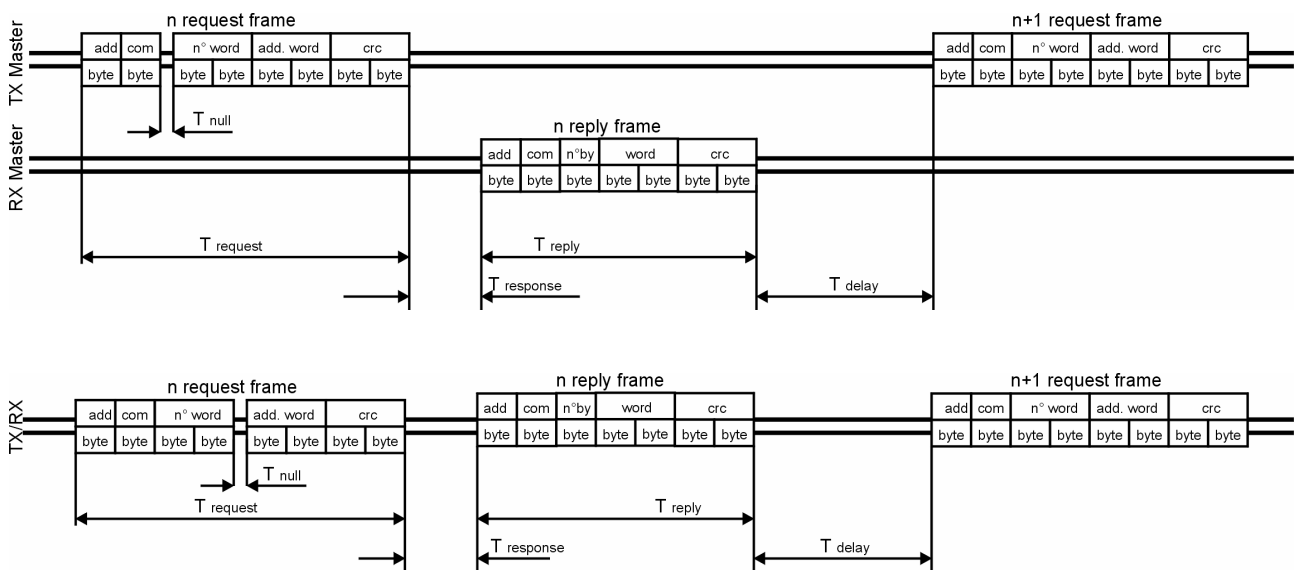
TX Master

n request frame

| add | com |
|---|---|
| byte | byte |

| n° word | | add. word | | crc | |
|---|---|---|---|---|---|
| byte | byte | byte | byte | byte | byte |

T null

n+1 request frame

| add | com | n° word | | add. word | | crc | |
|---|---|---|---|---|---|---|---|
| byte | byte | byte | byte | byte | byte | byte | byte |

RX Master

n reply frame

| add | com | n°by | word | | crc | |
|---|---|---|---|---|---|---|
| byte | byte | byte | byte | byte | byte | byte |

T request

T reply

T response

T delay

TX/RX

n request frame

| add | com | n° word | |
|---|---|---|---|
| byte | byte | byte | byte |

| add. word | | crc | |
|---|---|---|---|
| byte | byte | byte | byte |

T null

T request

n reply frame

| add | com | n°by | word | | crc | |
|---|---|---|---|---|---|---|
| byte | byte | byte | byte | byte | byte | byte |

T reply

T response

T delay

n+1 request frame

| add | com | n° word | | add. word | | crc | |
|---|---|---|---|---|---|---|---|
| byte | byte | byte | byte | byte | byte | byte | byte |